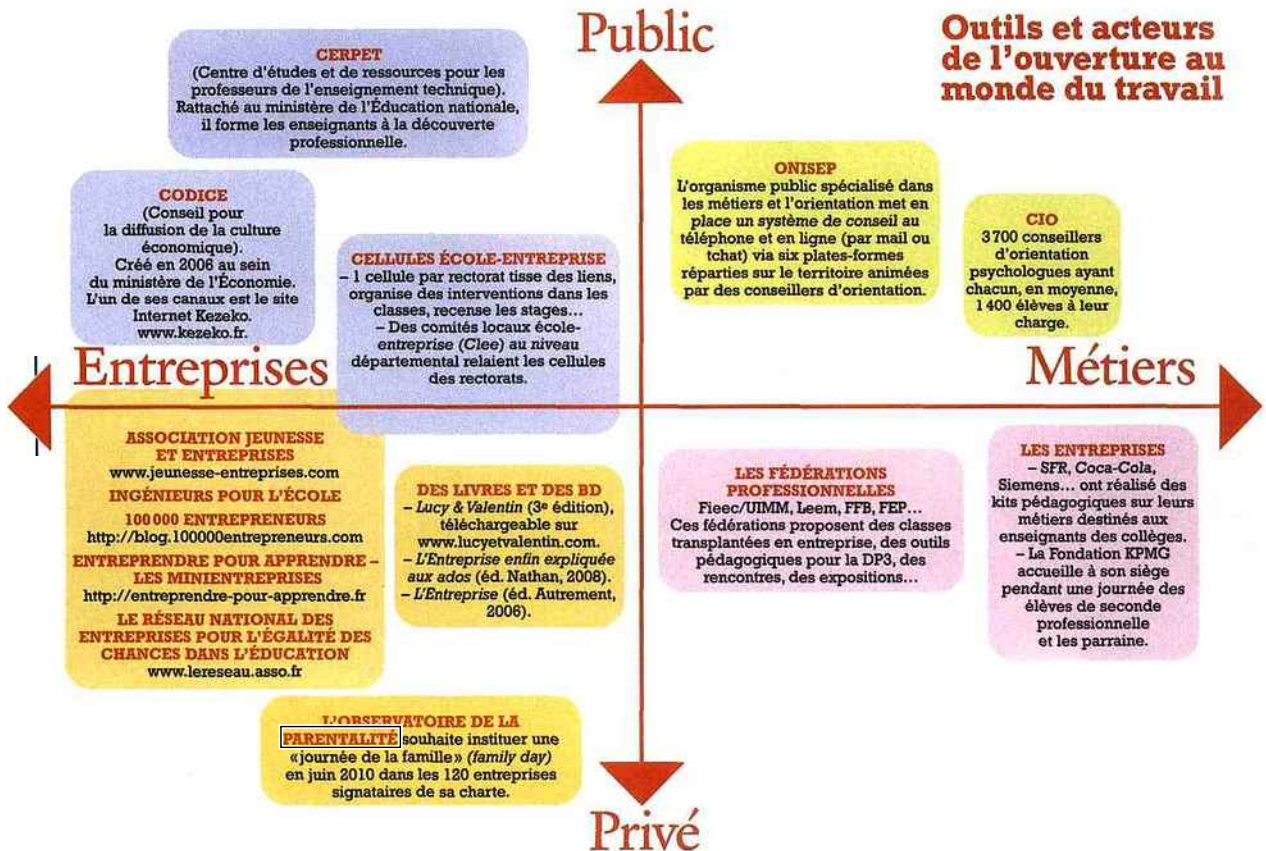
Public

Outils et acteurs de l'ouverture au monde du travail

CERPET
(Centre d'études et de ressources pour les professeurs de l'enseignement technique). Rattaché au ministère de l'Éducation nationale, il forme les enseignants à la découverte professionnelle.

CODICE
(Conseil pour la diffusion de la culture économique). Créé en 2006 au sein du ministère de l'Économie. L'un de ses canaux est le site Internet Kezeko. www.kezeko.fr.

CELLULES ÉCOLE-ENTREPRISE
– 1 cellule par rectorat tisse des liens, organise des interventions dans les classes, recense les stages…
– Des comités locaux école-entreprise (Clee) au niveau départemental relaient les cellules des rectorats.

ONISEP
L'organisme public spécialisé dans les métiers et l'orientation met en place un système de conseil au téléphone et en ligne (par mail ou tchat) via six plates-formes réparties sur le territoire animées par des conseillers d'orientation.

CIO
3 700 conseillers d'orientation psychologues ayant chacun, en moyenne, 1 400 élèves à leur charge.

Entreprises

Métiers

ASSOCIATION JEUNESSE ET ENTREPRISES
www.jeunesse-entreprises.com
INGÉNIEURS POUR L'ÉCOLE
100 000 ENTREPRENEURS
http://blog.100000entrepreneurs.com
ENTREPRENDRE POUR APPRENDRE – LES MINIENTREPRISES
http://entreprendre-pour-apprendre.fr
LE RÉSEAU NATIONAL DES ENTREPRISES POUR L'ÉGALITÉ DES CHANCES DANS L'ÉDUCATION
www.lereseau.asso.fr

DES LIVRES ET DES BD
– Lucy & Valentin (3e édition), téléchargeable sur www.lucyetvalentin.com.
– L'Entreprise enfin expliquée aux ados (éd. Nathan, 2008).
– L'Entreprise (éd. Autrement, 2006).

LES FÉDÉRATIONS PROFESSIONNELLES
Fieec/UIMM, Leem, FFB, FEP… Ces fédérations proposent des classes transplantées en entreprise, des outils pédagogiques pour la DP3, des rencontres, des expositions…

LES ENTREPRISES
– SFR, Coca-Cola, Siemens… ont réalisé des kits pédagogiques sur leurs métiers destinés aux enseignants des collèges.
– La Fondation KPMG accueille à son siège pendant une journée des élèves de seconde professionnelle et les parraine.

L'OBSERVATOIRE DE LA PARENTALITÉ souhaite instituer une «journée de la famille» (family day) en juin 2010 dans les 120 entreprises signataires de sa charte.

Privé